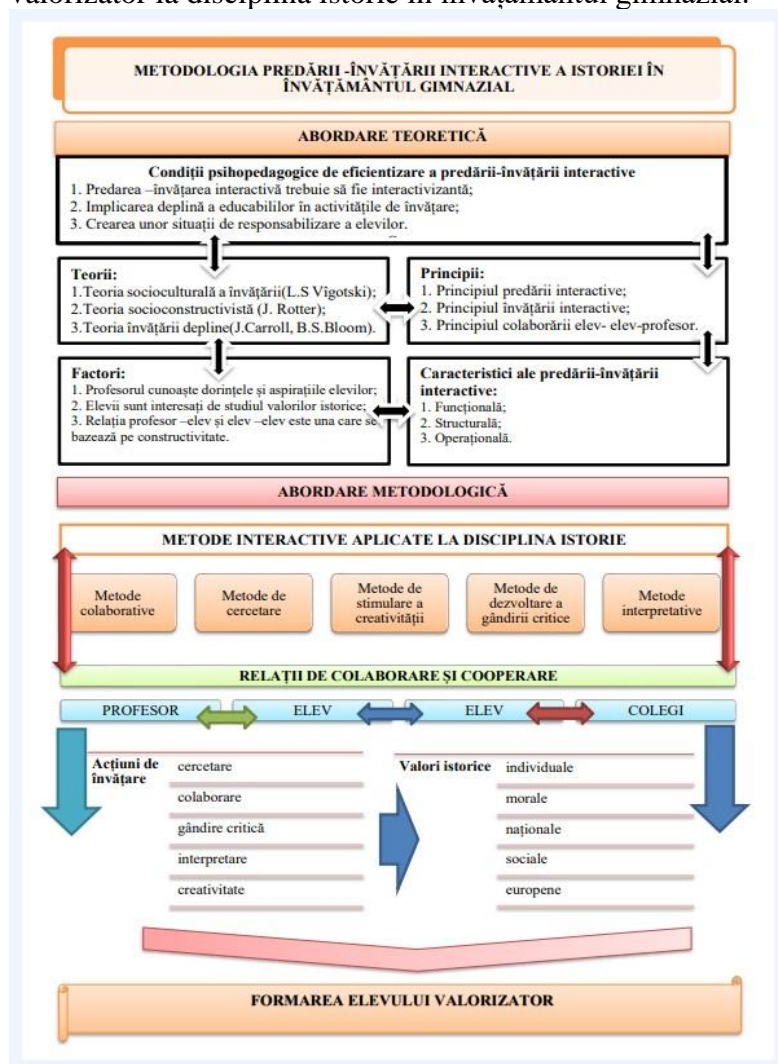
valorizator la disciplina istorie în învățământul gimnazial.

METODOLOGIA PREDĂRII -ÎNVĂȚĂRII INTERACTIVE A ISTORIEI ÎN ÎNVĂȚĂMÂNTUL GIMNAZIAL

ABORDARE TEORETICĂ

Condiții psihopedagogice de eficientizare a predării-învățării interactive
1. Predarea –învățarea interactivă trebuie să fie interactivizantă;
2. Implicarea deplină a educabililor în activitățile de învățare;
3. Crearea unor situații de responsabilizare a elevilor.

Teorii:
1.Teoria socioculturală a învățării(L.S Vigotski);
2.Teoria socioconstructivistă (J. Rotter);
3.Teoria învățării depline(J.Carroll, B.S.Bloom).

Principii:
1. Principiul predării interactive;
2. Principiul învățării interactive;
3. Principiul colaborării elev- elev-profesor.

Factori:
1. Profesorul cunoaște dorințele și aspirațiile elevilor;
2. Elevii sunt interesați de studiul valorilor istorice;
3. Relația profesor –elev și elev –elev este una care se bazează pe constructivitate.

Caracteristici ale predării-învățării interactive:
1. Funcțională;
2. Structurală;
3. Operațională.

ABORDARE METODOLOGICĂ

METODE INTERACTIVE APLICATE LA DISCIPLINA ISTORIE

Metode colaborative
Metode de cercetare
Metode de stimulare a creativității
Metode de dezvoltare a gândirii critice
Metode interpretative

RELAȚII DE COLABORARE ȘI COOPERARE

PROFESOR
ELEV
ELEV
COLEGI

Acțiuni de învățare
cercetare
colaborare
gândire critică
interpretare
creativitate

Valori istorice
individuale
morale
naționale
sociale
europene

FORMAREA ELEVULUI VALORIZATOR